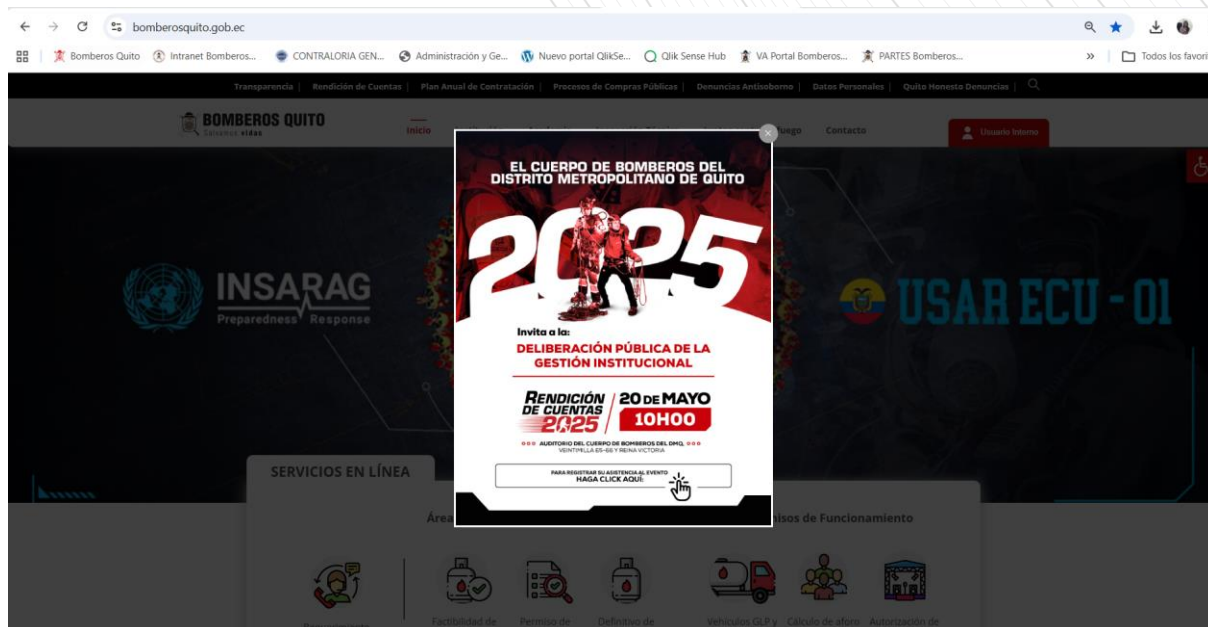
bomberosquito.gob.ec

Bomberos Quito | Intranet Bomberos... | CONTRALORIA GEN... | Administración y Ge... | Nuevo portal QlikSe... | Qlik Sense Hub | VA Portal Bomberos... | PARTES Bomberos... | » | Todos los favori

Transparencia | Rendición de Cuentas | Plan Anual de Contratación | Procesos de Compras Públicas | Denuncias Antisoborno | Datos Personales | Quito Honesto Denuncias

BOMBEROS QUITO
Salvamos vidas

Inicio | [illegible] uego | Contacto | Usuario Interno

INSARAG
Preparedness Response

USAR ECU - 01

EL CUERPO DE BOMBEROS DEL DISTRITO METROPOLITANO DE QUITO

2025

Invita a la:

DELIBERACIÓN PÚBLICA DE LA GESTIÓN INSTITUCIONAL

RENDICIÓN DE CUENTAS 2025 | 20 DE MAYO 10H00

AUDITORIO DEL CUERPO DE BOMBEROS DEL DMQ, VEINTIMILLA E5-66 Y REINA VICTORIA

PARA REGISTRAR SU ASISTENCIA AL EVENTO HAGA CLICK AQUÍ:

SERVICIOS EN LÍNEA

Área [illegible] | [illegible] isos de Funcionamiento

Factibilidad de | Permiso de | Definitivo de | Vehículos GLP y | Cálculo de aforo | Autorización de